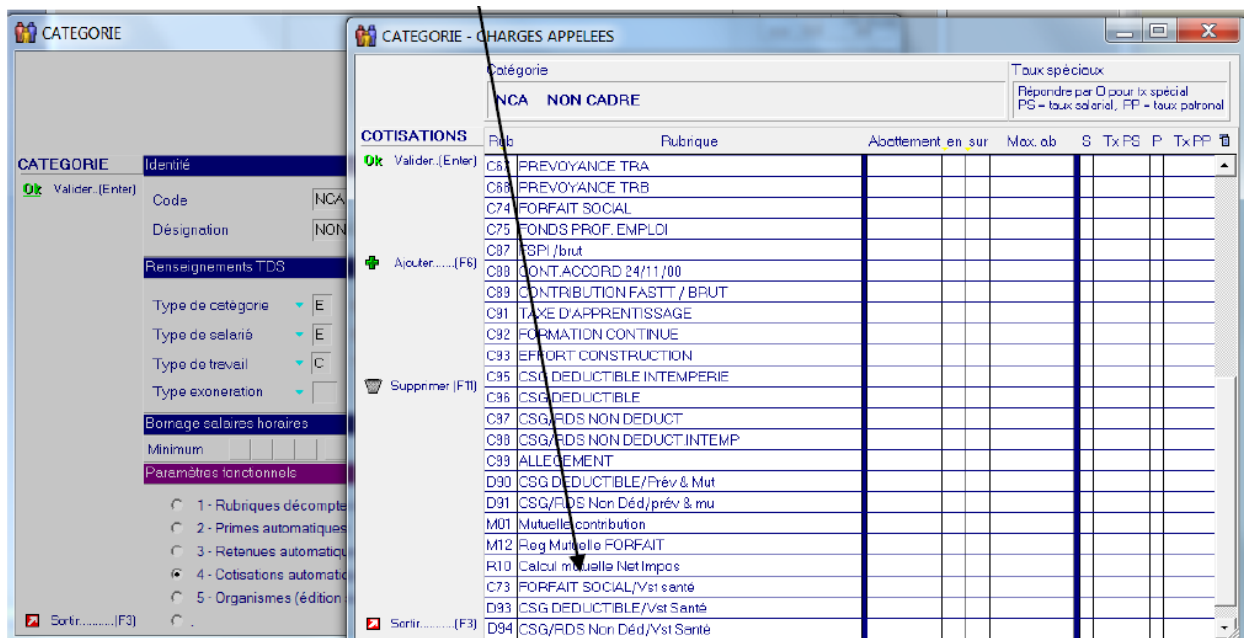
CATEGORIE

CATEGORIE
Ok Valider..(Enter)

Identité
Code NCA
Désignation NON

Renseignements TDS
Type de catégorie E
Type de salarié E
Type de travail C
Type exoneration

Bornage salaires horaires
Minimum

Paramètres fonctionnels
1 - Rubriques décompte
2 - Primes automatiques
3 - Retenues automatiq
4 - Cotisations automati
5 - Organismes (édition

Sortir.........(F3)

CATEGORIE - CHARGES APPELEES

Catégorie
NCA NON CADRE

Taux spéciaux
Répondre par O pour tx spécial
PS = taux salarial, PP = taux patronal

COTISATIONS
Ok Valider..(Enter)
Ajouter......(F6)
Supprimer (F11)
Sortir.........(F3)

| Rub | Rubrique | Abattement | en | sur | Max. ab | S | Tx PS | P | Tx PP |
|---|---|---|---|---|---|---|---|---|---|
| C67 | PREVOYANCE TRA | | | | | | | | |
| C68 | PREVOYANCE TRB | | | | | | | | |
| C74 | FORFAIT SOCIAL | | | | | | | | |
| C75 | FONDS PROF. EMPLOI | | | | | | | | |
| C87 | FSPI /brut | | | | | | | | |
| C88 | CONT.ACCORD 24/11/00 | | | | | | | | |
| C89 | CONTRIBUTION FASTT / BRUT | | | | | | | | |
| C91 | TAXE D'APPRENTISSAGE | | | | | | | | |
| C92 | FORMATION CONTINUE | | | | | | | | |
| C93 | EFFORT CONSTRUCTION | | | | | | | | |
| C95 | CSG DEDUCTIBLE INTEMPERIE | | | | | | | | |
| C96 | CSG DEDUCTIBLE | | | | | | | | |
| C97 | CSG/RDS NON DEDUCT | | | | | | | | |
| C98 | CSG/RDS NON DEDUCT INTEMP | | | | | | | | |
| C99 | ALLEGEMENT | | | | | | | | |
| D90 | CSG DEDUCTIBLE/Prév & Mut | | | | | | | | |
| D91 | CSG/RDS Non Déd/prév & mu | | | | | | | | |
| M01 | Mutuelle contribution | | | | | | | | |
| M12 | Reg Mutuelle FORFAIT | | | | | | | | |
| R10 | Calcul mutuelle Net Impos | | | | | | | | |
| C73 | FORFAIT SOCIAL/Vst santé | | | | | | | | |
| D93 | CSG DEDUCTIBLE/Vst Santé | | | | | | | | |
| D94 | CSG/RDS Non Déd/Vst Santé | | | | | | | | |